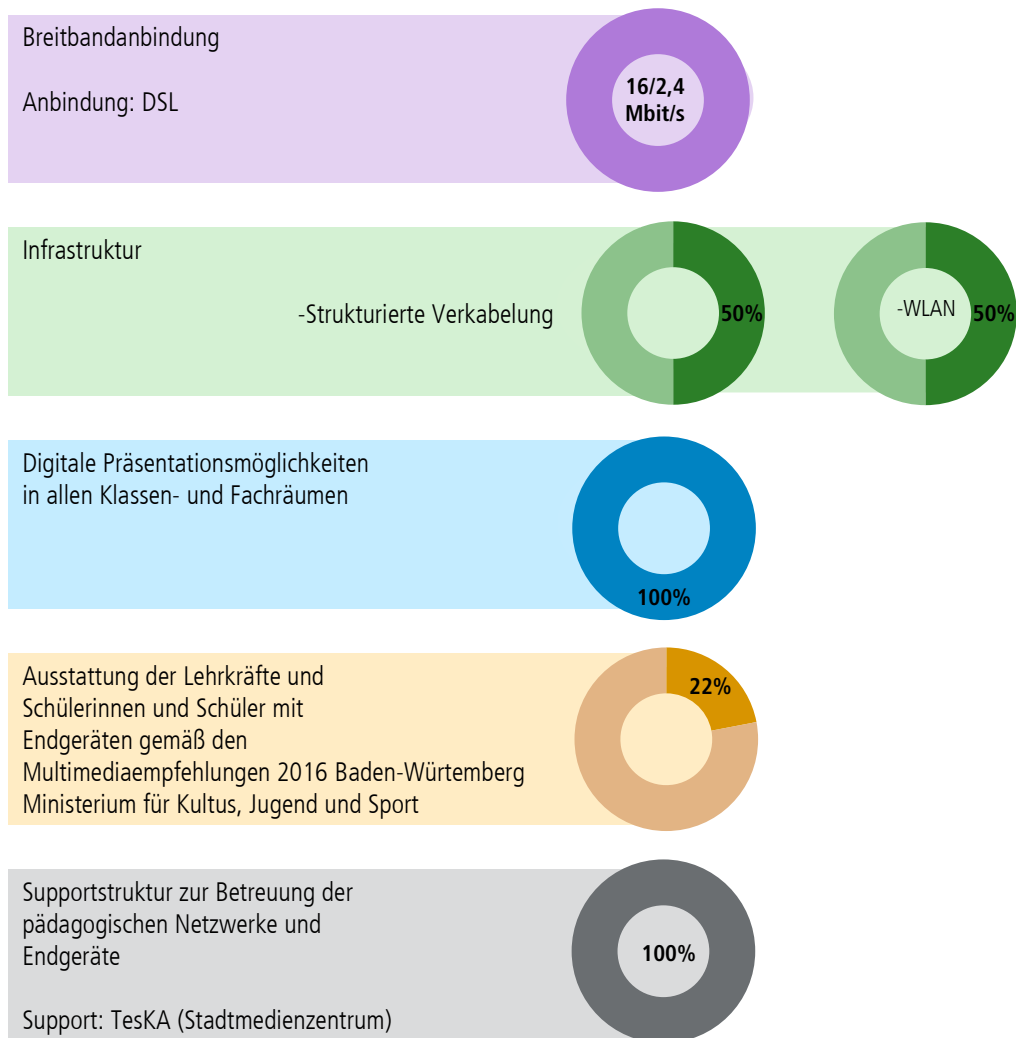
Breitbandanbindung

Anbindung: DSL

16/2,4 Mbit/s

Infrastruktur

-Strukturierte Verkabelung

50%

-WLAN

50%

Digitale Präsentationsmöglichkeiten in allen Klassen- und Fachräumen

100%

Ausstattung der Lehrkräfte und Schülerinnen und Schüler mit Endgeräten gemäß den Multimediaempfehlungen 2016 Baden-Würtemberg Ministerium für Kultus, Jugend und Sport

22%

Supportstruktur zur Betreuung der pädagogischen Netzwerke und Endgeräte

Support: TesKA (Stadtmedienzentrum)

100%